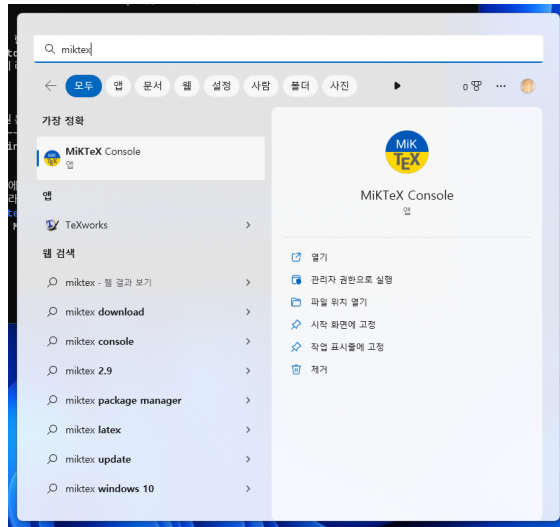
miktex

모두 앱 문서 웹 설정 사람 폴더 사진 0

가장 정확

MiKTeX Console
앱

앱

TeXworks

웹 검색

miktex - 웹 결과 보기

miktex **download**

miktex **console**

miktex **2.9**

miktex **package manager**

miktex **latex**

miktex **update**

miktex **windows 10**

MiK
TEX

MiKTeX Console
앱

열기

관리자 권한으로 실행

파일 위치 열기

시작 화면에 고정

작업 표시줄에 고정

제거